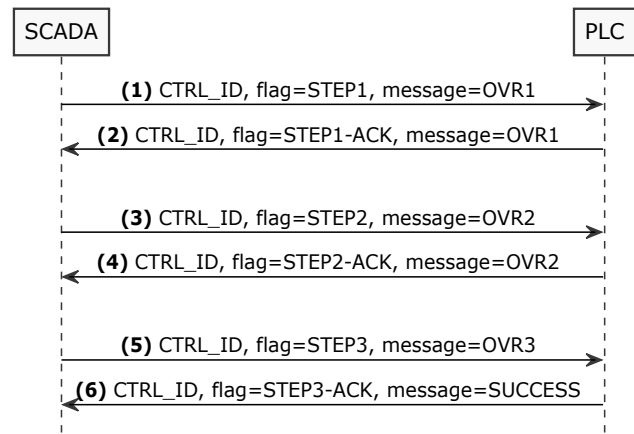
SCADA

PLC

**(1)** CTRL_ID, flag=STEP1, message=OVR1

**(2)** CTRL_ID, flag=STEP1-ACK, message=OVR1

**(3)** CTRL_ID, flag=STEP2, message=OVR2

**(4)** CTRL_ID, flag=STEP2-ACK, message=OVR2

**(5)** CTRL_ID, flag=STEP3, message=OVR3

**(6)** CTRL_ID, flag=STEP3-ACK, message=SUCCESS